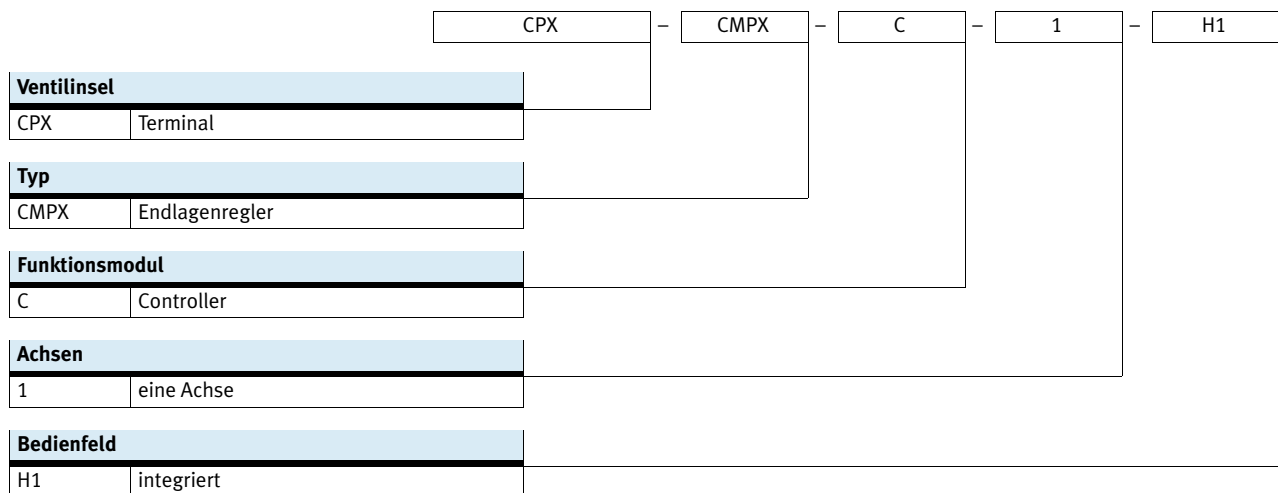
CPX – CMPX – C – 1 – H1

| Ventilinsel | |
|---|---|
| CPX | Terminal |

| Typ | |
|---|---|
| CMPX | Endlagenregler |

| Funktionsmodul | |
|---|---|
| C | Controller |

| Achsen | |
|---|---|
| 1 | eine Achse |

| Bedienfeld | |
|---|---|
| H1 | integriert |